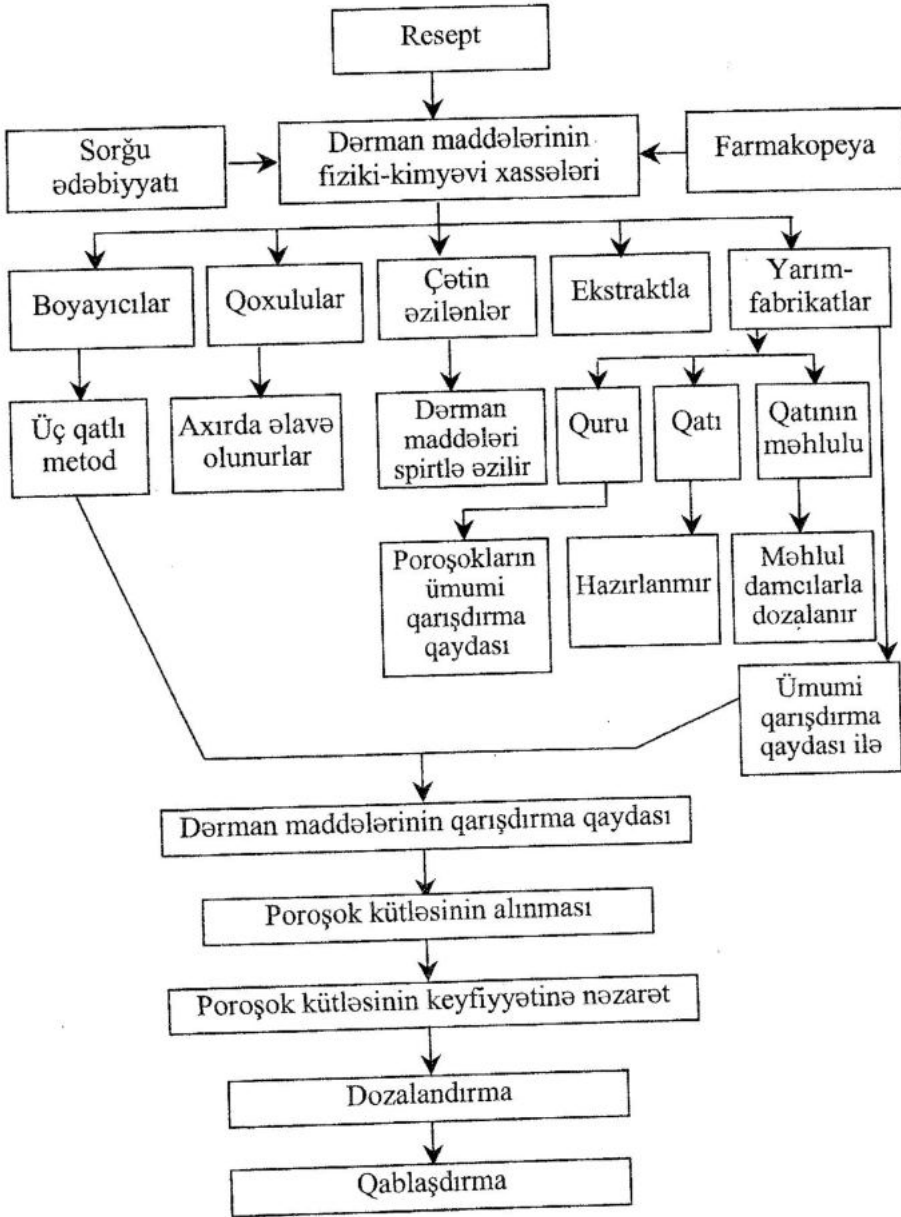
Resept

Sorğu ədəbiyyatı

Dərman maddələrinin fiziki-kimyəvi xassələri

Farmakopeya

Boyayıcılar

Qoxulular

Çətin əzilənlər

Ekstraktla

Yarım-fabrikatlar

Üç qatlı metod

Axırda əlavə olunurlar

Dərman maddələri spirtlə əzilir

Quru

Qatı

Qatının məhlulu

Poroşokların ümumi qarışdırma qaydası

Hazırlanmır

Məhlul damcılarla dozalanır

Ümumi qarışdırma qaydası ilə

Dərman maddələrinin qarışdırma qaydası

Poroşok kütləsinin alınması

Poroşok kütləsinin keyfiyyətinə nəzarət

Dozalandırma

Qablaşdırma